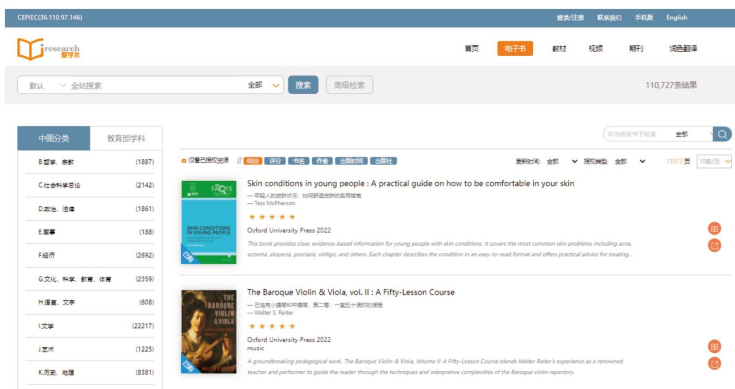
CEPIEC(36.110.97.146)

登录/注册 联系我们 手机版 English

iresearch 爱学术

首页 电子书 教材 视频 期刊 词条翻译

默认 全站搜索 全部 搜索 高级检索

110,727条结果

中图分类 教育部学科

B.哲学、宗教 (1887)

C.社会科学总论 (2142)

D.政治、法律 (1861)

E.军事 (188)

F.经济 (2692)

G.文化、科学、教育、体育 (2359)

H.语言、文字 (608)

I.文学 (22217)

J.艺术 (1225)

K.历史、地理 (8381)

在当前结果中检索 全部

仅看已授权资源 | 题名 评分 书名 作者 出版时间 出版社

出版时间 全部 授权类型 全部 11073页 10条/页

Skin conditions in young people : A practical guide on how to be comfortable in your skin

— 年轻人的皮肤状况：如何舒适地生活的实用指南

— Tess McPherson

★★★★★

Oxford University Press 2022

This book provides clear, evidence-based information for young people with skin conditions. It covers the most common skin problems including acne, eczema, alopecia, psoriasis, vitiligo, and others. Each chapter describes the condition in an easy-to-read format and offers practical advice for treating...

The Baroque Violin & Viola, vol. II : A Fifty-Lesson Course

— 巴洛克小提琴和中提琴，第二卷：一套五十课时的课程

— Walter S. Reiter

★★★★★

Oxford University Press 2022

music

A groundbreaking pedagogical work, The Baroque Violin & Viola, Volume II: A Fifty-Lesson Course blends Walter Reiter's experience as a renowned teacher and performer to guide the reader through the techniques and interpretive complexities of the Baroque violin repertory.